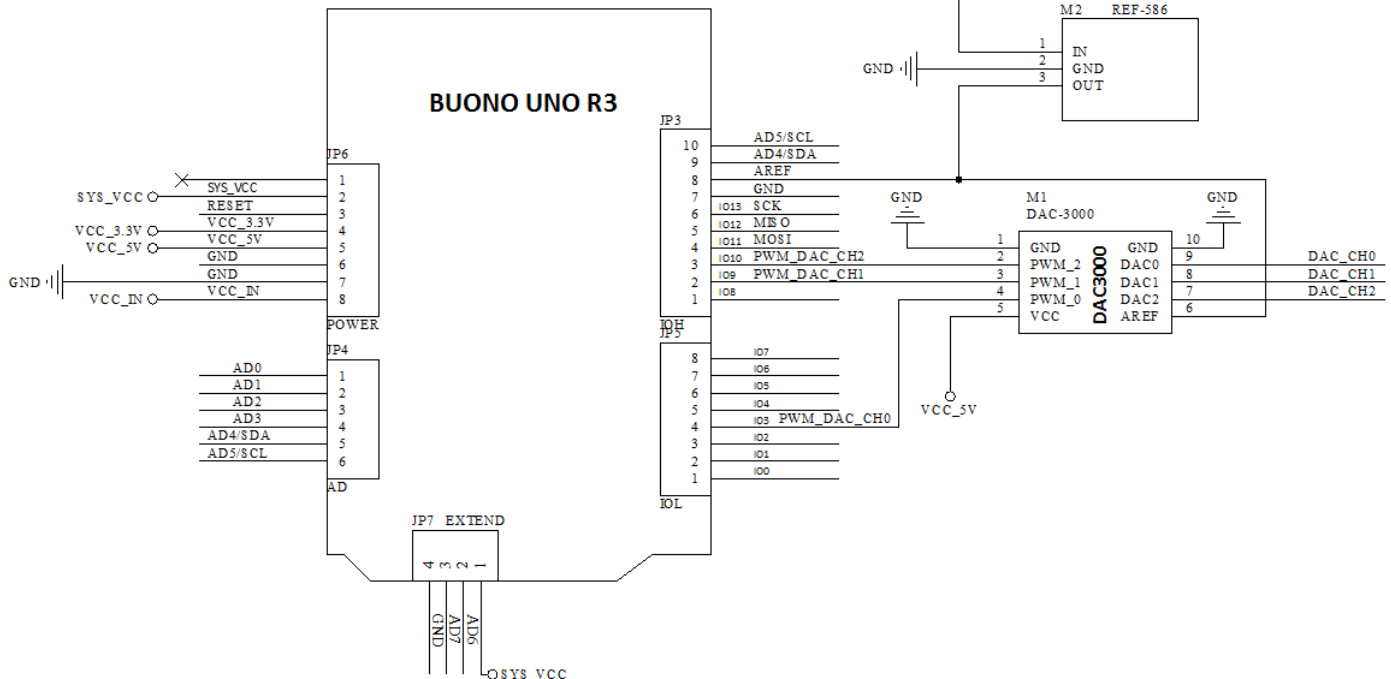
M2 REF-586
1 IN
GND 2 GND
3 OUT

BUONO UNO R3

JP3
10 AD5/SCL
9 AD4/SDA
8 AREF
7 GND
IO13 6 SCK
IO12 5 MISO
IO11 4 MOSI
IO10 3 PWM_DAC_CH2
IO9 2 PWM_DAC_CH1
IO8 1
IOH

JP6
SYS_VCC 1 SYS_VCC
2 RESET
3 VCC_3.3V
VCC_3.3V 4 VCC_5V
VCC_5V 5 GND
GND 6 GND
7 VCC_IN
VCC_IN 8
POWER

GND
M1
DAC-3000
GND
1 GND
2 PWM_2
3 PWM_1
4 PWM_0
5 VCC
DAC3000
GND 10
DAC0 9 DAC_CH0
DAC1 8 DAC_CH1
DAC2 7 DAC_CH2
AREF 6
VCC_5V

JP4
AD0 1
AD1 2
AD2 3
AD3 4
AD4/SDA 5
AD5/SCL 6
AD

JP5
8 IO7
7 IO6
6 IO5
5 IO4
4 IO3 PWM_DAC_CH0
3 IO2
2 IO1
1 IO0
IOL

JP7 EXTEND
4 3 2 1
GND AD7 AD6
SYS_VCC